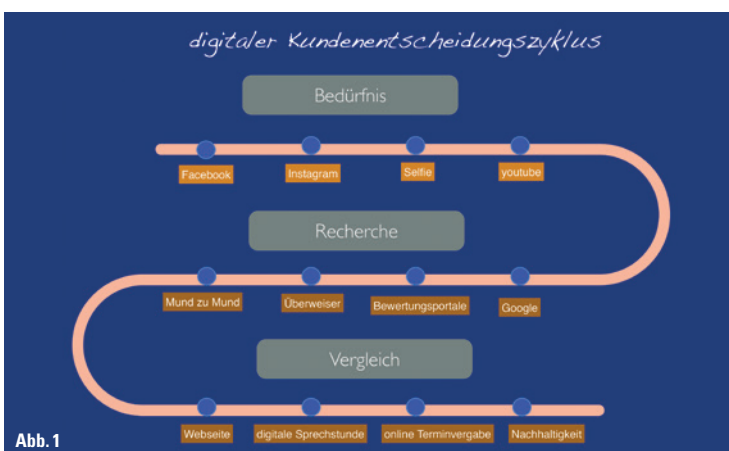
digitaler Kundenentscheidungszyklus

Bedürfnis

Facebook

Instagram

Selfie

youtube

Recherche

Mund zu Mund

Überweiser

Bewertungsportale

Google

Vergleich

Webseite

digitale Sprechstunde

online Terminvergabe

Nachhaltigkeit

Abb. 1